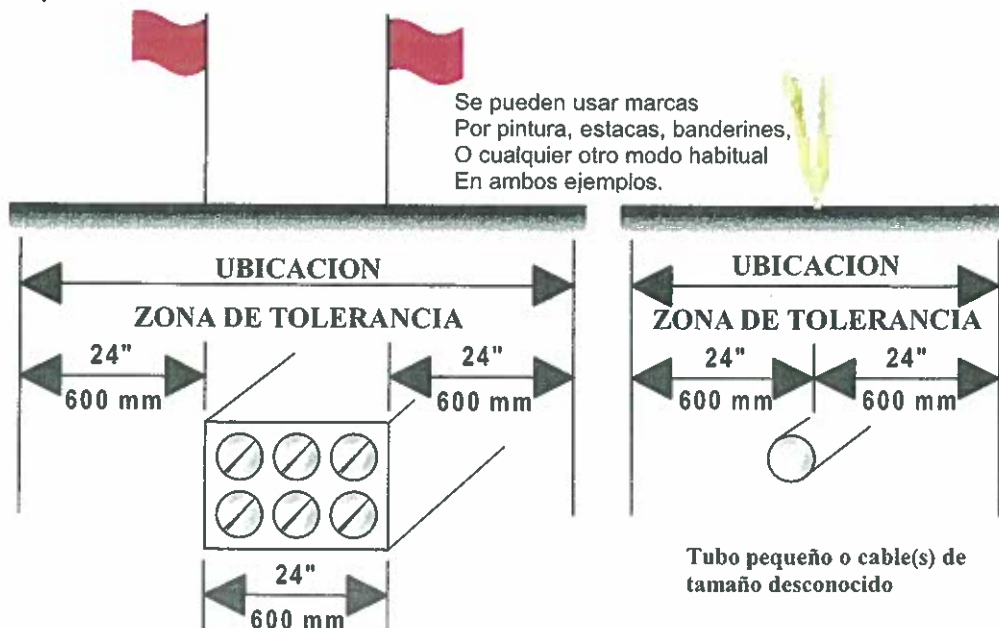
Se pueden usar marcas
Por pintura, estacas, banderines,
O cualquier otro modo habitual
En ambos ejemplos.

UBICACION
ZONA DE TOLERANCIA
24"
600 mm
24"
600 mm
24"
600 mm

UBICACION
ZONA DE TOLERANCIA
24"
600 mm
24"
600 mm

Tubo pequeño o cable(s) de tamaño desconocido